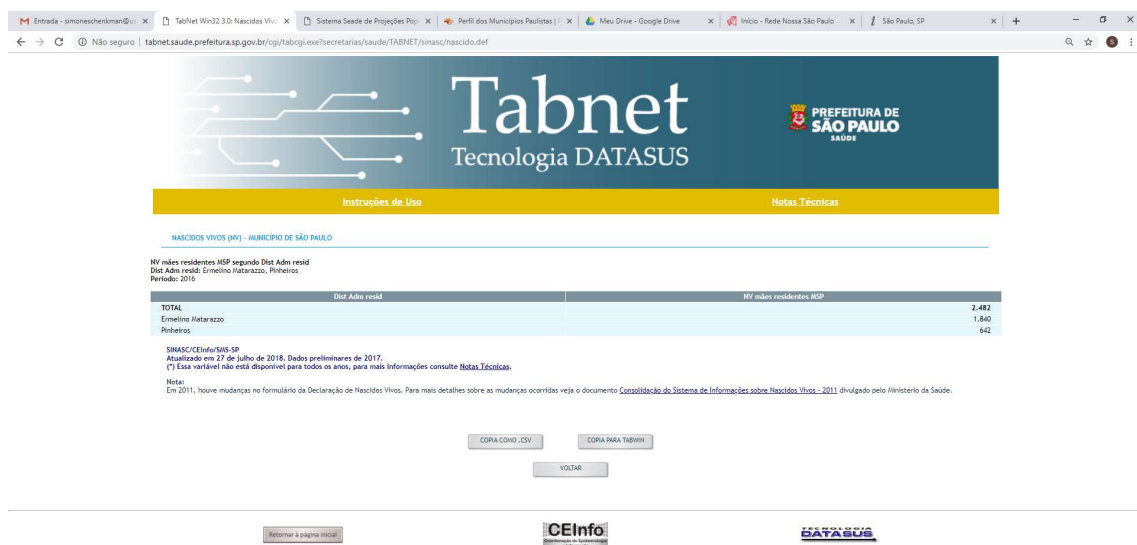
M Entrada - simoneschenkman@u ×
TabNet Win32 3.0: Nascidos Vivo ×
Sistema Seade de Projeções Pop ×
Perfil dos Municípios Paulistas | ×
Meu Drive - Google Drive ×
Início - Rede Nossa São Paulo ×
São Paulo, SP ×

Não seguro | tabnet.saude.prefeitura.sp.gov.br/cgi/tabcgi.exe?secretarias/saude/TABNET/sinasc/nascido.def

Tabnet
Tecnologia DATASUS

PREFEITURA DE SÃO PAULO
SAÚDE

Instruções de Uso
Notas Técnicas

NASCIDOS VIVOS (NV) - MUNICÍPIO DE SÃO PAULO

NV mães residentes MSP segundo Dist Adm resid
Dist Adm resid: Ermelino Matarazzo, Pinheiros
Período: 2016

| Dist Adm resid | NV mães residentes MSP |
|---|---|
| TOTAL | 2.482 |
| Ermelino Matarazzo | 1.840 |
| Pinheiros | 642 |

SINASC/CEInfo/SMS-SP
Atualizado em 27 de julho de 2018. Dados preliminares de 2017.
(*) Essa variável não está disponível para todos os anos, para mais informações consulte Notas Técnicas.

Nota:
Em 2011, houve mudanças no formulário da Declaração de Nascidos Vivos. Para mais detalhes sobre as mudanças ocorridas veja o documento Consolidação do Sistema de Informações sobre Nascidos Vivos - 2011 divulgado pelo Ministério da Saúde.

COPIA COMO .CSV
COPIA PARA TABWIN
VOLTAR

Retornar à página inicial
CEInfo
TECNOLOGIA DATASUS